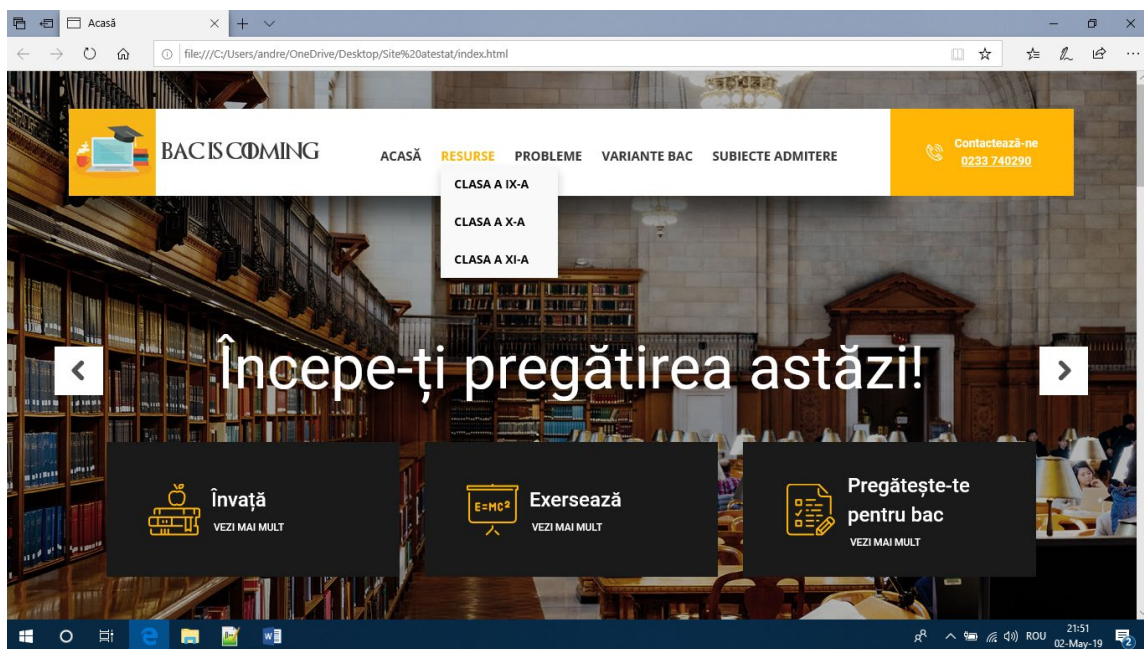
Acasă

file:///C:/Users/andre/OneDrive/Desktop/Site%20atestat/index.html

BAC IS COMING

ACASĂ RESURSE PROBLEME VARIANTE BAC SUBIECTE ADMITERE

CLASA A IX-A
CLASA A X-A
CLASA A XI-A

Contactează-ne
0233 740290

Începe-ți pregătirea astăzi!

Învață
VEZI MAI MULT

E=MC²
Exersează
VEZI MAI MULT

Pregătește-te pentru bac
VEZI MAI MULT

ROU 21:51 02-May-19